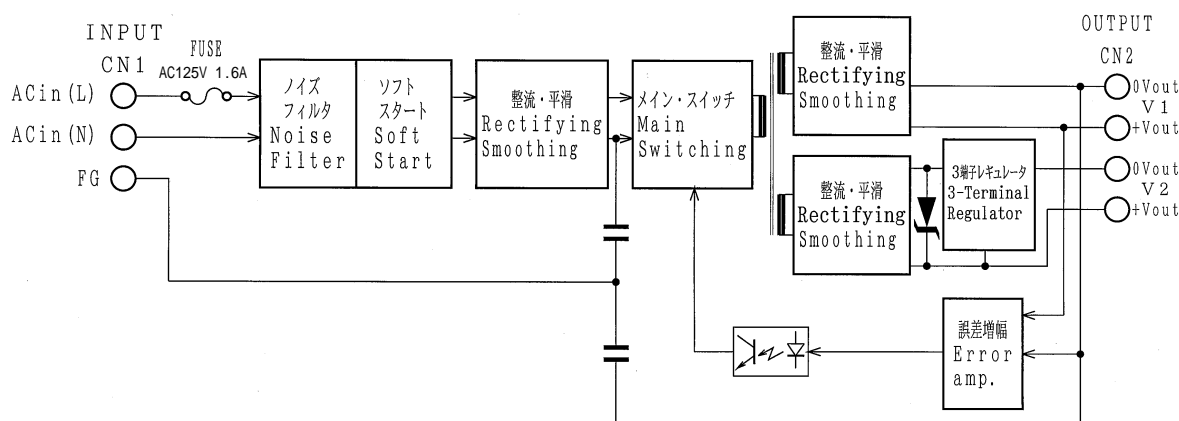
INPUT
CN1
FUSE
AC125V 1.6A
ACin(L)
ACin(N)
FG

ノイズ
フィルタ
Noise
Filter

ソフト
スタート
Soft
Start

整流・平滑
Rectifying
Smoothing

メイン・スイッチ
Main
Switching

整流・平滑
Rectifying
Smoothing

整流・平滑
Rectifying
Smoothing

3端子レギュレータ
3-Terminal
Regulator

誤差増幅
Error
amp.

OUTPUT
CN2
0Vout
V1
+Vout
0Vout
V2
+Vout